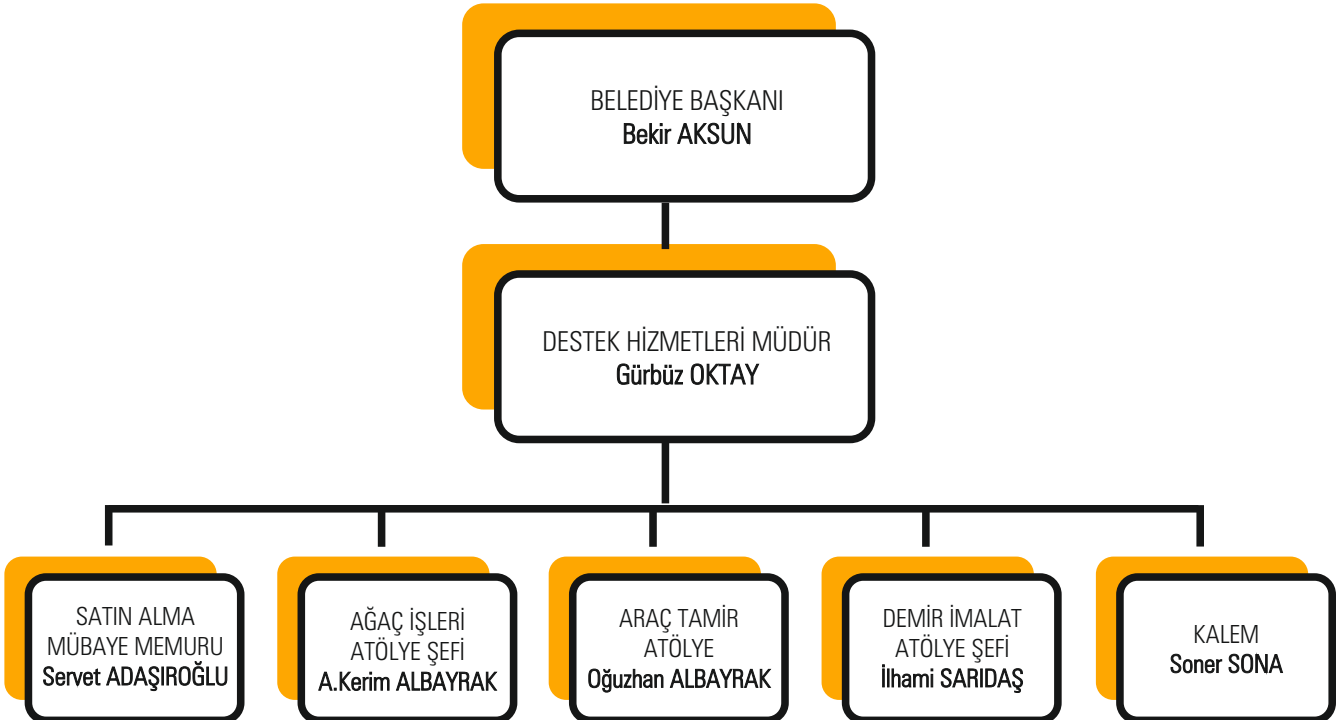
BELEDİYE BAŞKANI
Bekir AKSUN

DESTEK HİZMETLERİ MÜDÜR
Gürbüz OKTAY

SATIN ALMA
MÜBAYE MEMURU
Servet ADAŞIROĞLU

AĞAÇ İŞLERİ
ATÖLYE ŞEFİ
A.Kerim ALBAYRAK

ARAÇ TAMİR
ATÖLYE
Oğuzhan ALBAYRAK

DEMİR İMALAT
ATÖLYE ŞEFİ
İlhami SARIDAŞ

KALEM
Soner SONA